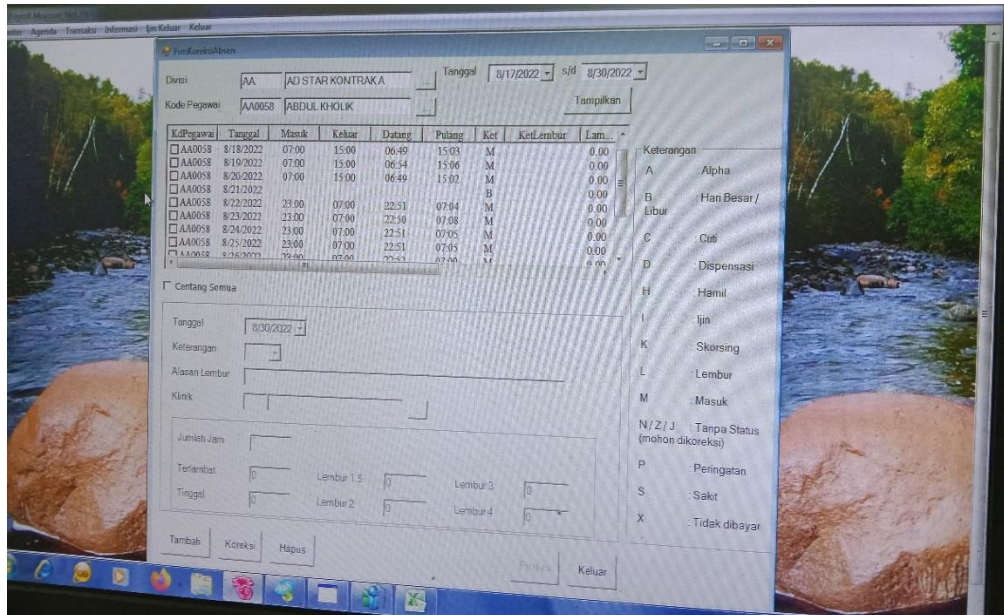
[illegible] Agenda Transaksi Informasi Ijin Keluar Keluar

FrmKoreksiAbsen

Divisi AA AD STAR KONTRAKA
Kode Pegawai AA0058 ABDUL KHOLIK

Tanggal 8/17/2022 s/d 8/30/2022

Tampilkan

| KdPegawai | Tanggal | Masuk | Keluar | Datang | Pulang | Ket | KetLembur | Lam... |
|---|---|---|---|---|---|---|---|---|
| AA0058 | 8/18/2022 | 07:00 | 15:00 | 06:49 | 15:03 | M | | 0.00 |
| AA0058 | 8/19/2022 | 07:00 | 15:00 | 06:54 | 15:06 | M | | 0.00 |
| AA0058 | 8/20/2022 | 07:00 | 15:00 | 06:49 | 15:02 | M | | 0.00 |
| AA0058 | 8/21/2022 | | | | | B | | 0.00 |
| AA0058 | 8/22/2022 | 23:00 | 07:00 | 22:51 | 07:04 | M | | 0.00 |
| AA0058 | 8/23/2022 | 23:00 | 07:00 | 22:50 | 07:08 | M | | 0.00 |
| AA0058 | 8/24/2022 | 23:00 | 07:00 | 22:51 | 07:05 | M | | 0.00 |
| AA0058 | 8/25/2022 | 23:00 | 07:00 | 22:51 | 07:05 | M | | 0.00 |
| AA0058 | 8/26/2022 | 23:00 | 07:00 | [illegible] | 07:00 | M | | 0.00 |

Centang Semua

Tanggal 8/30/2022
Keterangan
Alasan Lembur
Klinik

Jumlah Jam
Terlambat 0
Tinggal 0
Lembur 1.5 0
Lembur 2 0
Lembur 3 0
Lembur 4 0

Tambah Koreksi Hapus Proses Keluar

Keterangan
A : Alpha
B : Hari Besar / Libur
C : Cuti
D : Dispensasi
H : Hamil
I : Ijin
K : Skorsing
L : Lembur
M : Masuk
N / Z / J : Tanpa Status (mohon dikoreksi)
P : Peringatan
S : Sakit
X : Tidak dibayar